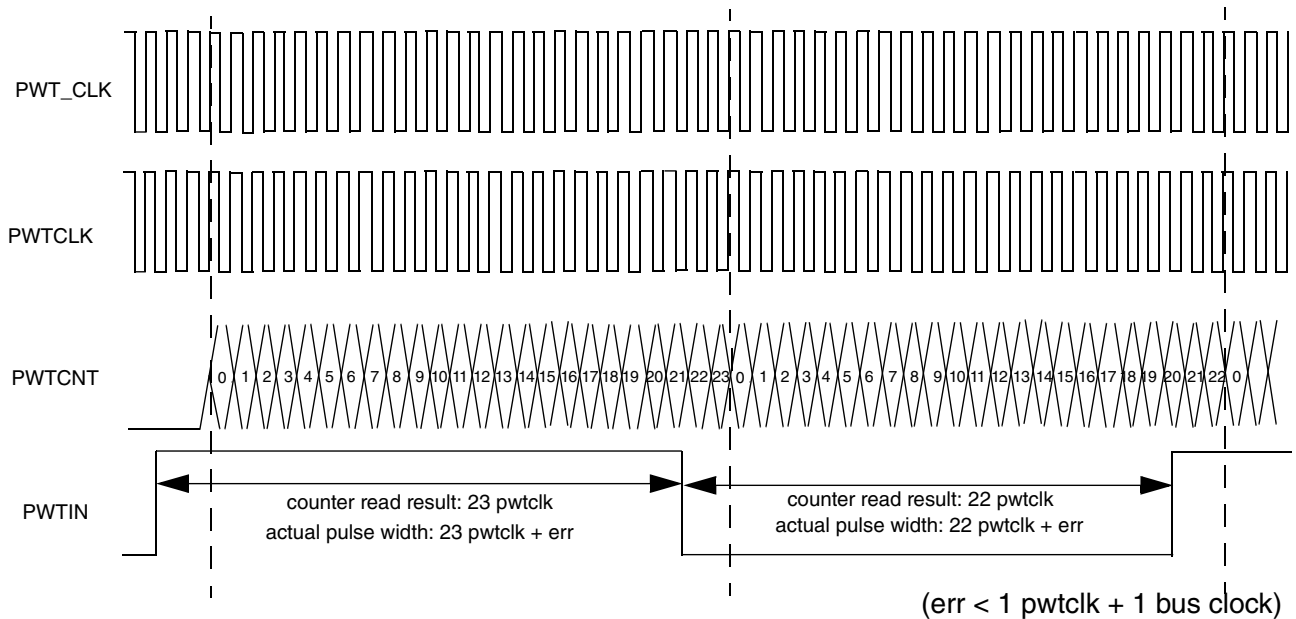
PWT_CLK

PWTCLK

PWTCNT

0 1 2 3 4 5 6 7 8 9 10 11 12 13 14 15 16 17 18 19 20 21 22 23 0 1 2 3 4 5 6 7 8 9 10 11 12 13 14 15 16 17 18 19 20 21 22 0

PWTIN

counter read result: 23 pwtclk
actual pulse width: 23 pwtclk + err

counter read result: 22 pwtclk
actual pulse width: 22 pwtclk + err

(err < 1 pwtclk + 1 bus clock)